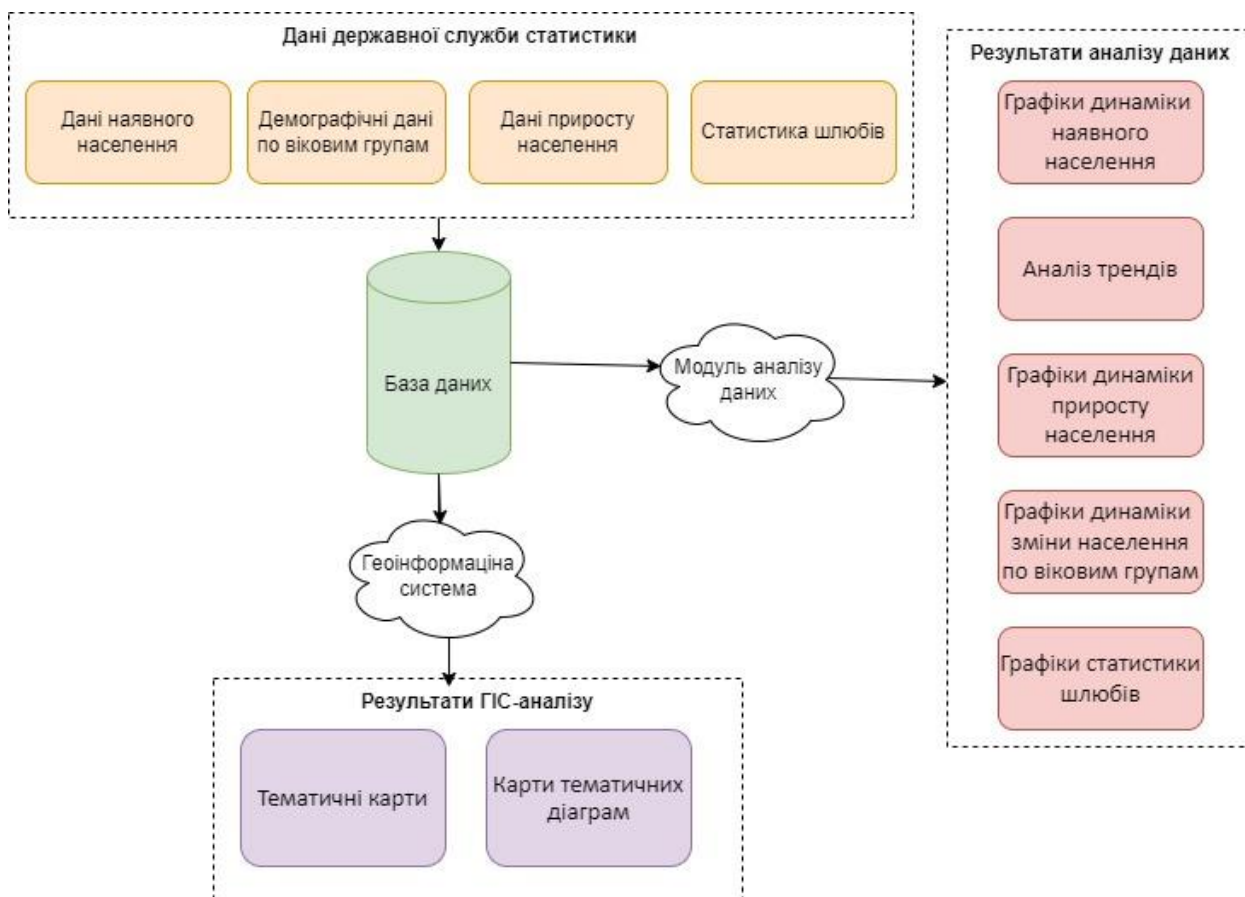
Дані державної служби статистики

Дані наявного населення

Демографічні дані по віковим групам

Дані приросту населення

Статистика шлюбів

База даних

Модуль аналізу даних

Геоінформаціна система

Результати ГІС-аналізу

Тематичні карти

Карти тематичних діаграм

Результати аналізу даних

Графіки динаміки наявного населення

Аналіз трендів

Графіки динаміки приросту населення

Графіки динаміки зміни населення по віковим групам

Графіки статистики шлюбів